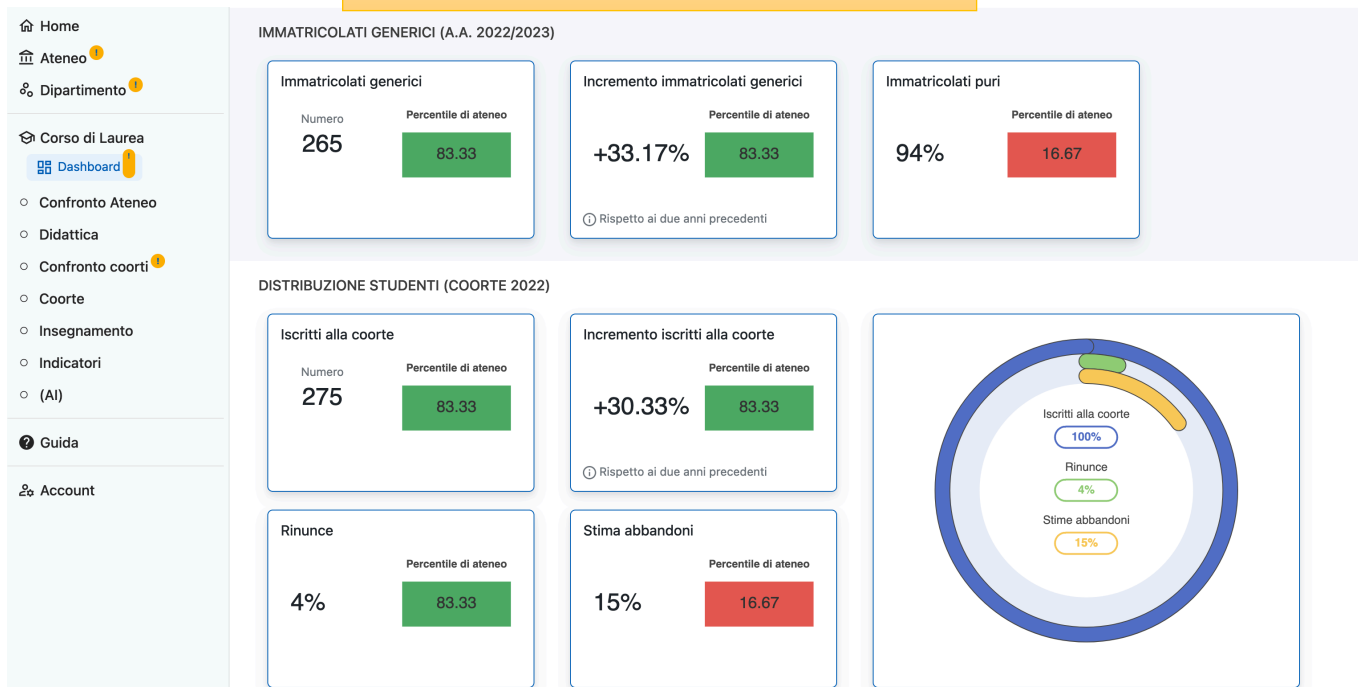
Home
Ateneo !
Dipartimento !
Corso di Laurea
Dashboard !
Confronto Ateneo
Didattica
Confronto coorti !
Coorte
Insegnamento
Indicatori
(AI)
Guida
Account

IMMATRICOLATI GENERICI (A.A. 2022/2023)

Immatricolati generici
Numero
265
Percentile di ateneo
83.33

Incremento immatricolati generici
+33.17%
Percentile di ateneo
83.33
Rispetto ai due anni precedenti

Immatricolati puri
94%
Percentile di ateneo
16.67

DISTRIBUZIONE STUDENTI (COORTE 2022)

Iscritti alla coorte
Numero
275
Percentile di ateneo
83.33

Incremento iscritti alla coorte
+30.33%
Percentile di ateneo
83.33
Rispetto ai due anni precedenti

Iscritti alla coorte
100%
Rinunce
4%
Stime abbandoni
15%

Rinunce
4%
Percentile di ateneo
83.33

Stima abbandoni
15%
Percentile di ateneo
16.67